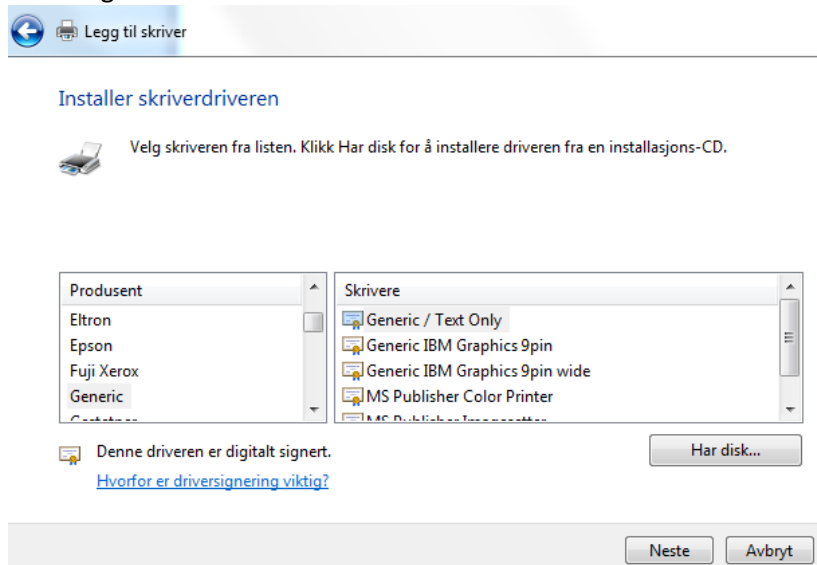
Legg til skriver

Installer skriverdriveren

Velg skriveren fra listen. Klikk Har disk for å installere driveren fra en installasjons-CD.

| Produsent |
|---|
| Eltron |
| Epson |
| Fuji Xerox |
| Generic |
| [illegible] |

| Skrivere |
|---|
| Generic / Text Only |
| Generic IBM Graphics 9pin |
| Generic IBM Graphics 9pin wide |
| MS Publisher Color Printer |
| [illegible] |

Denne driveren er digitalt signert.

Hvorfor er driversignering viktig?

Har disk...

Neste

Avbryt